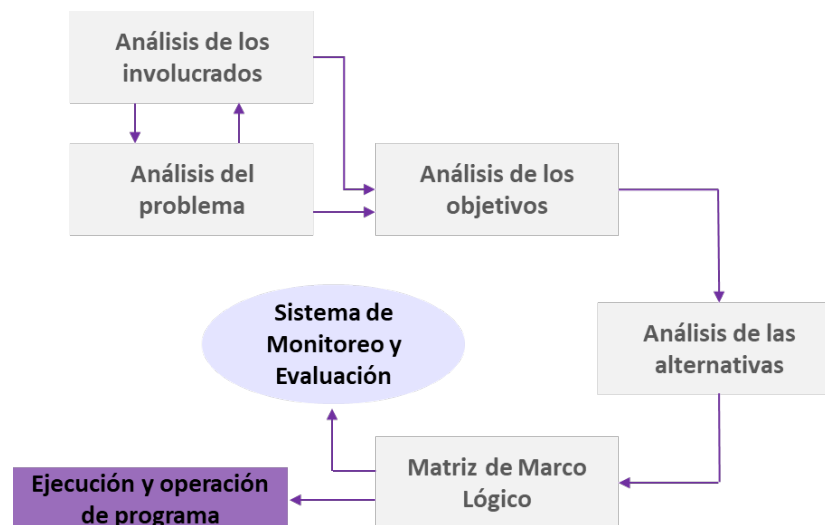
Análisis de los involucrados

Análisis del problema

Análisis de los objetivos

Análisis de las alternativas

Sistema de Monitoreo y Evaluación

Matriz de Marco Lógico

Ejecución y operación de programa